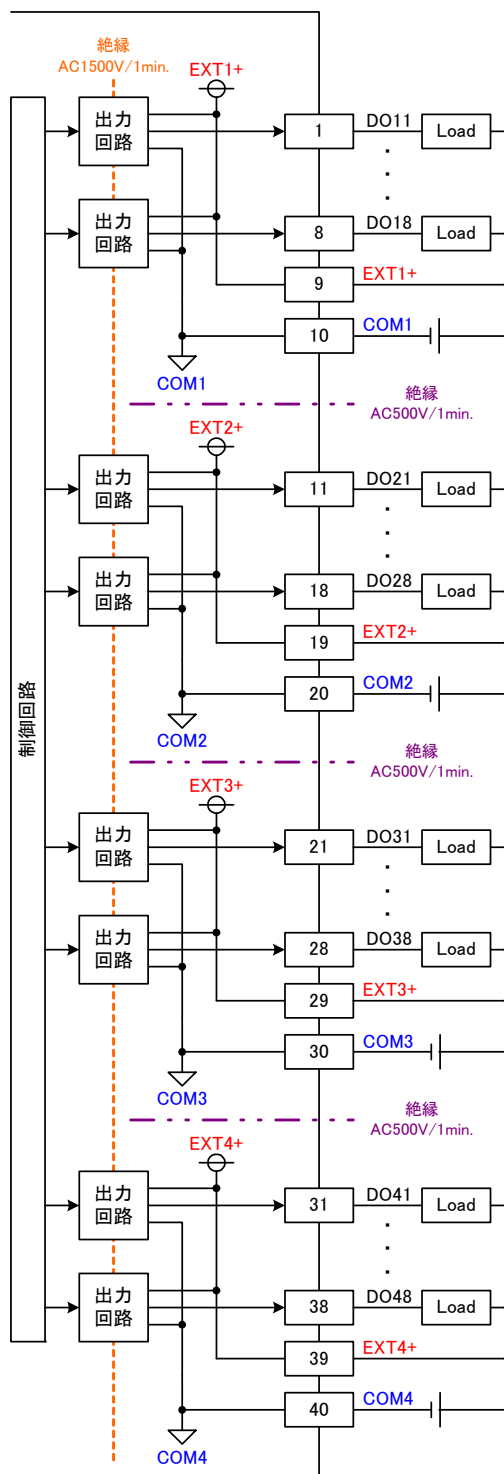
絶縁
AC1500V/1min.
EXT1+
制御回路
出力回路
1
DO11
Load
出力回路
8
DO18
Load
9
EXT1+
10
COM1
COM1
絶縁
AC500V/1min.
EXT2+
出力回路
11
DO21
Load
出力回路
18
DO28
Load
19
EXT2+
20
COM2
COM2
絶縁
AC500V/1min.
EXT3+
出力回路
21
DO31
Load
出力回路
28
DO38
Load
29
EXT3+
30
COM3
COM3
絶縁
AC500V/1min.
EXT4+
出力回路
31
DO41
Load
出力回路
38
DO48
Load
39
EXT4+
40
COM4
COM4